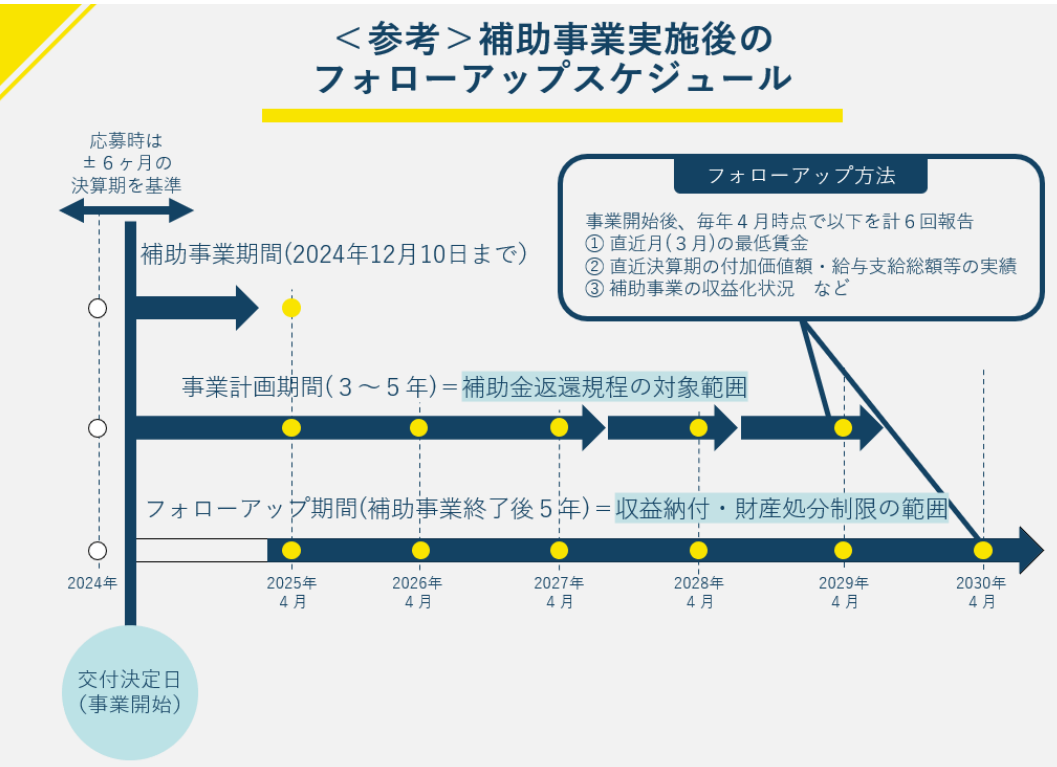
＜参考＞補助事業実施後の
フォローアップスケジュール

応募時は
±６ヶ月の
決算期を基準

フォローアップ方法

事業開始後、毎年４月時点で以下を計６回報告
① 直近月（３月）の最低賃金
② 直近決算期の付加価値額・給与支給総額等の実績
③ 補助事業の収益化状況　など

補助事業期間（2024年12月10日まで）

事業計画期間（３～５年）＝補助金返還規程の対象範囲

フォローアップ期間（補助事業終了後５年）＝収益納付・財産処分制限の範囲

2024年

2025年
４月

2026年
４月

2027年
４月

2028年
４月

2029年
４月

2030年
４月

交付決定日
（事業開始）